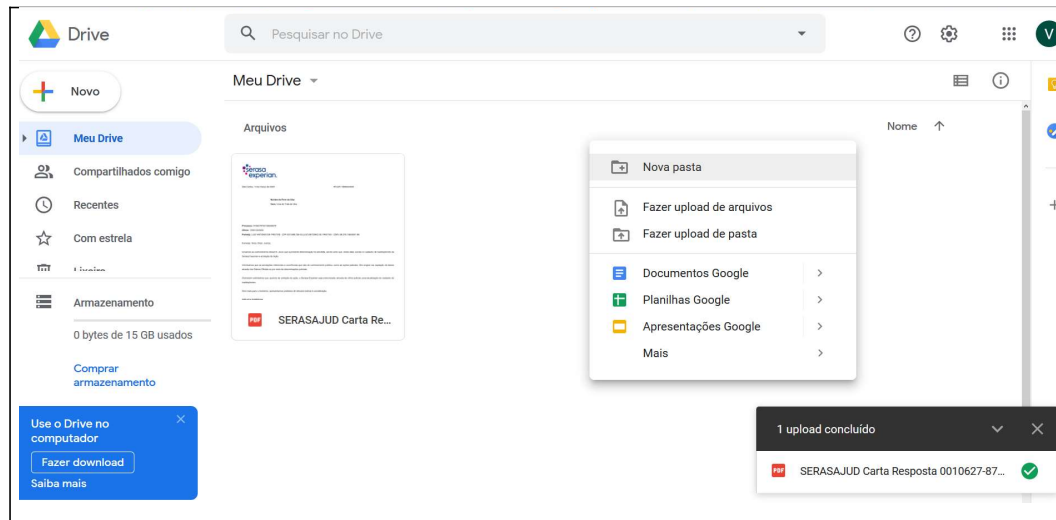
Drive

Pesquisar no Drive

V

Novo

Meu Drive

Compartilhados comigo

Recentes

Com estrela

Lixeira

Armazenamento

0 bytes de 15 GB usados

Comprar armazenamento

Use o Drive no computador

Fazer download

Saiba mais

Meu Drive

Arquivos

Nome ↑

serasa experian.

PDF SERASAJUD Carta Re...

Nova pasta

Fazer upload de arquivos

Fazer upload de pasta

Documentos Google

Planilhas Google

Apresentações Google

Mais

1 upload concluído

PDF SERASAJUD Carta Resposta 0010627-87...